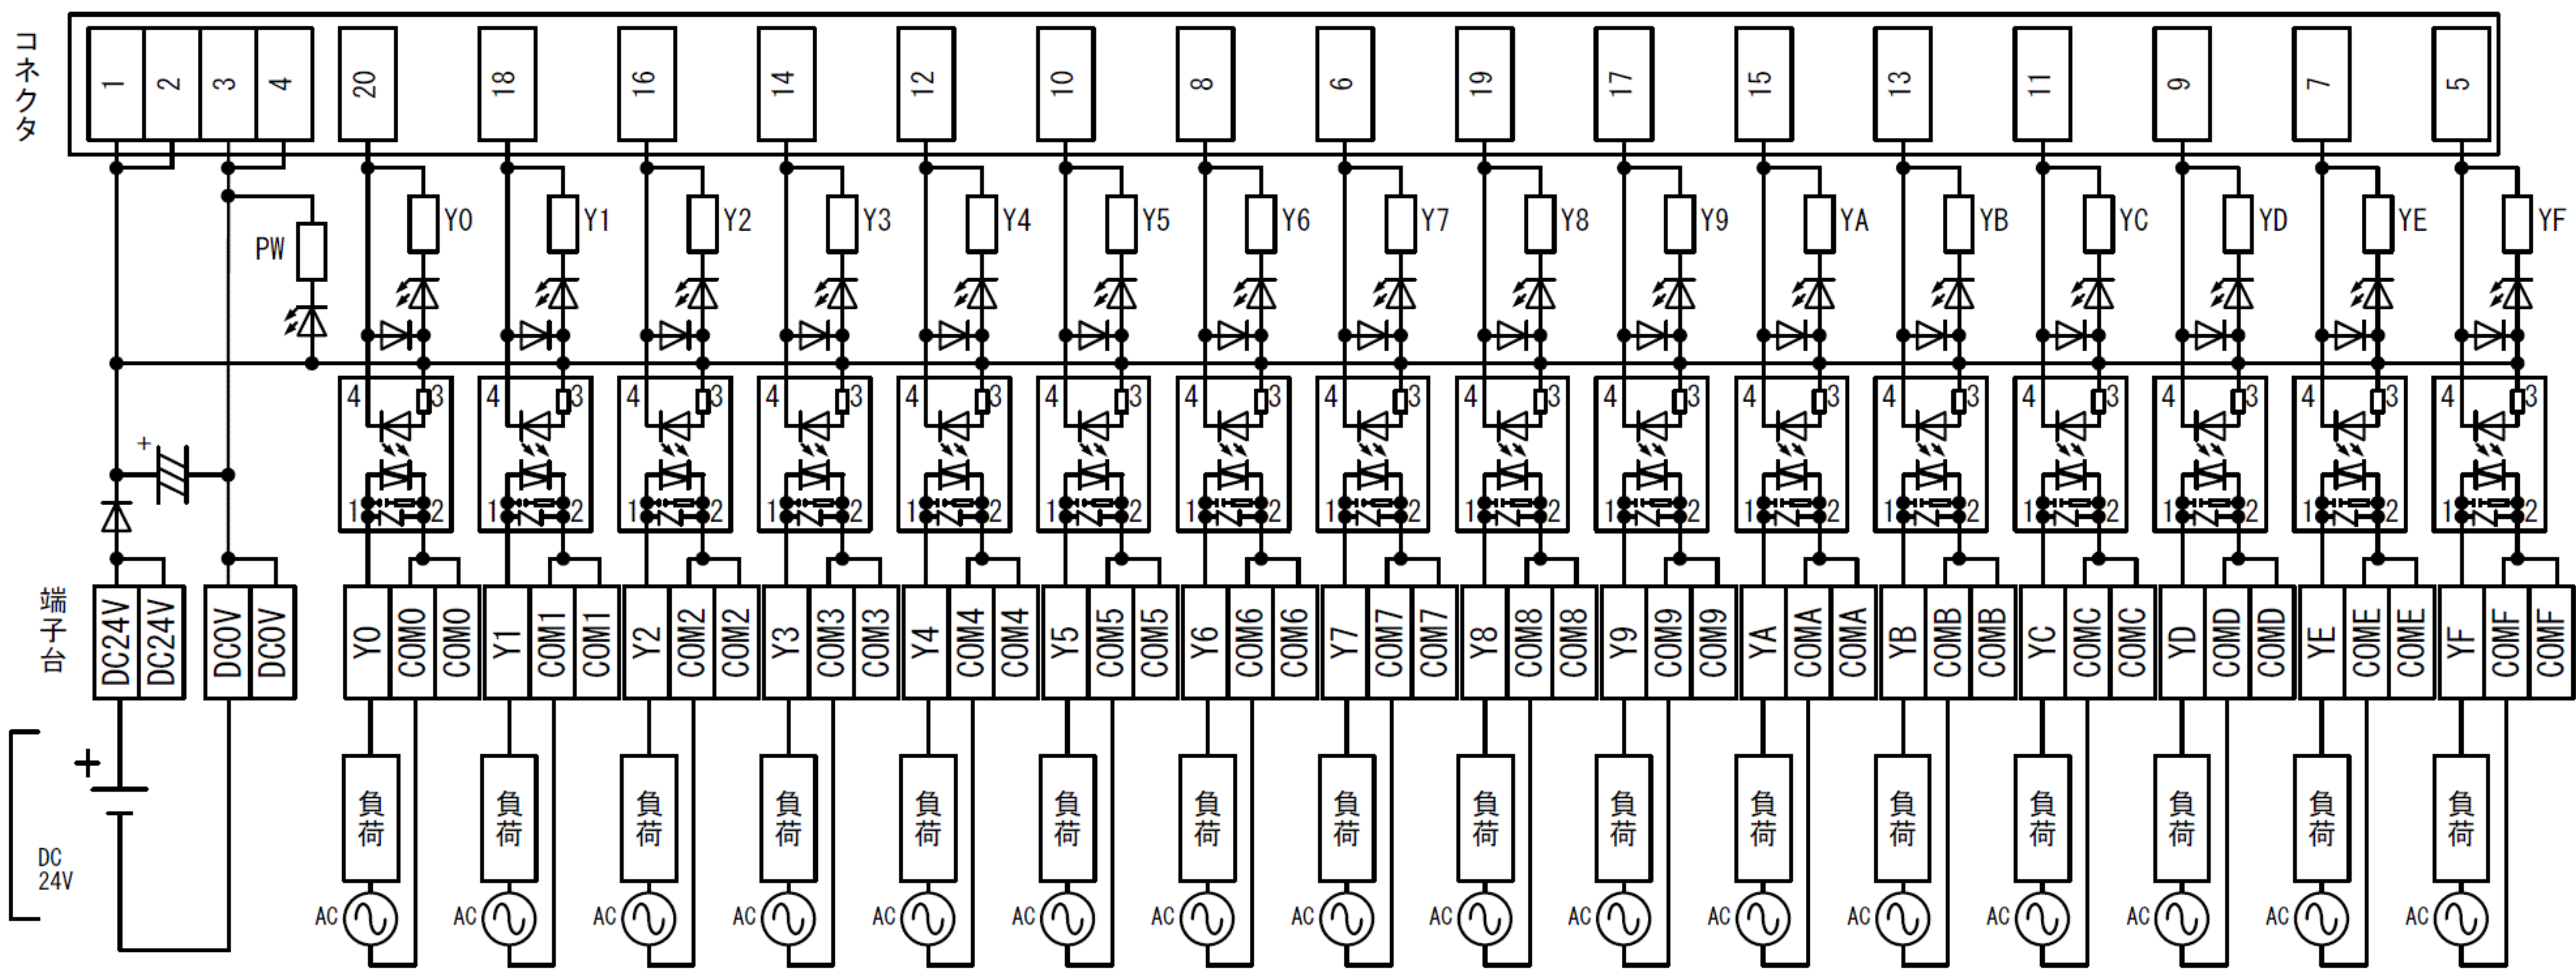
コネクタ

1 2 3 4 20 18 16 14 12 10 8 6 19 17 15 13 11 9 7 5

PW

Y0 Y1 Y2 Y3 Y4 Y5 Y6 Y7 Y8 Y9 YA YB YC YD YE YF

4 3 1 2

+

端子台

| DC24V | DC24V | DC0V | DC0V | Y0 | COM0 | COM0 | Y1 | COM1 | COM1 | Y2 | COM2 | COM2 | Y3 | COM3 | COM3 | Y4 | COM4 | COM4 | Y5 | COM5 | COM5 | Y6 | COM6 | COM6 | Y7 | COM7 | COM7 | Y8 | COM8 | COM8 | Y9 | COM9 | COM9 | YA | COMA | COMA | YB | COMB | COMB | YC | COMC | COMC | YD | COMD | COMD | YE | COME | COME | YF | COMF | COMF |
|---|---|---|---|---|---|---|---|---|---|---|---|---|---|---|---|---|---|---|---|---|---|---|---|---|---|---|---|---|---|---|---|---|---|---|---|---|---|---|---|---|---|---|---|---|---|---|---|---|---|---|---|

+

DC 24V

負荷 負荷 負荷 負荷 負荷 負荷 負荷 負荷 負荷 負荷 負荷 負荷 負荷 負荷 負荷 負荷

AC AC AC AC AC AC AC AC AC AC AC AC AC AC AC AC